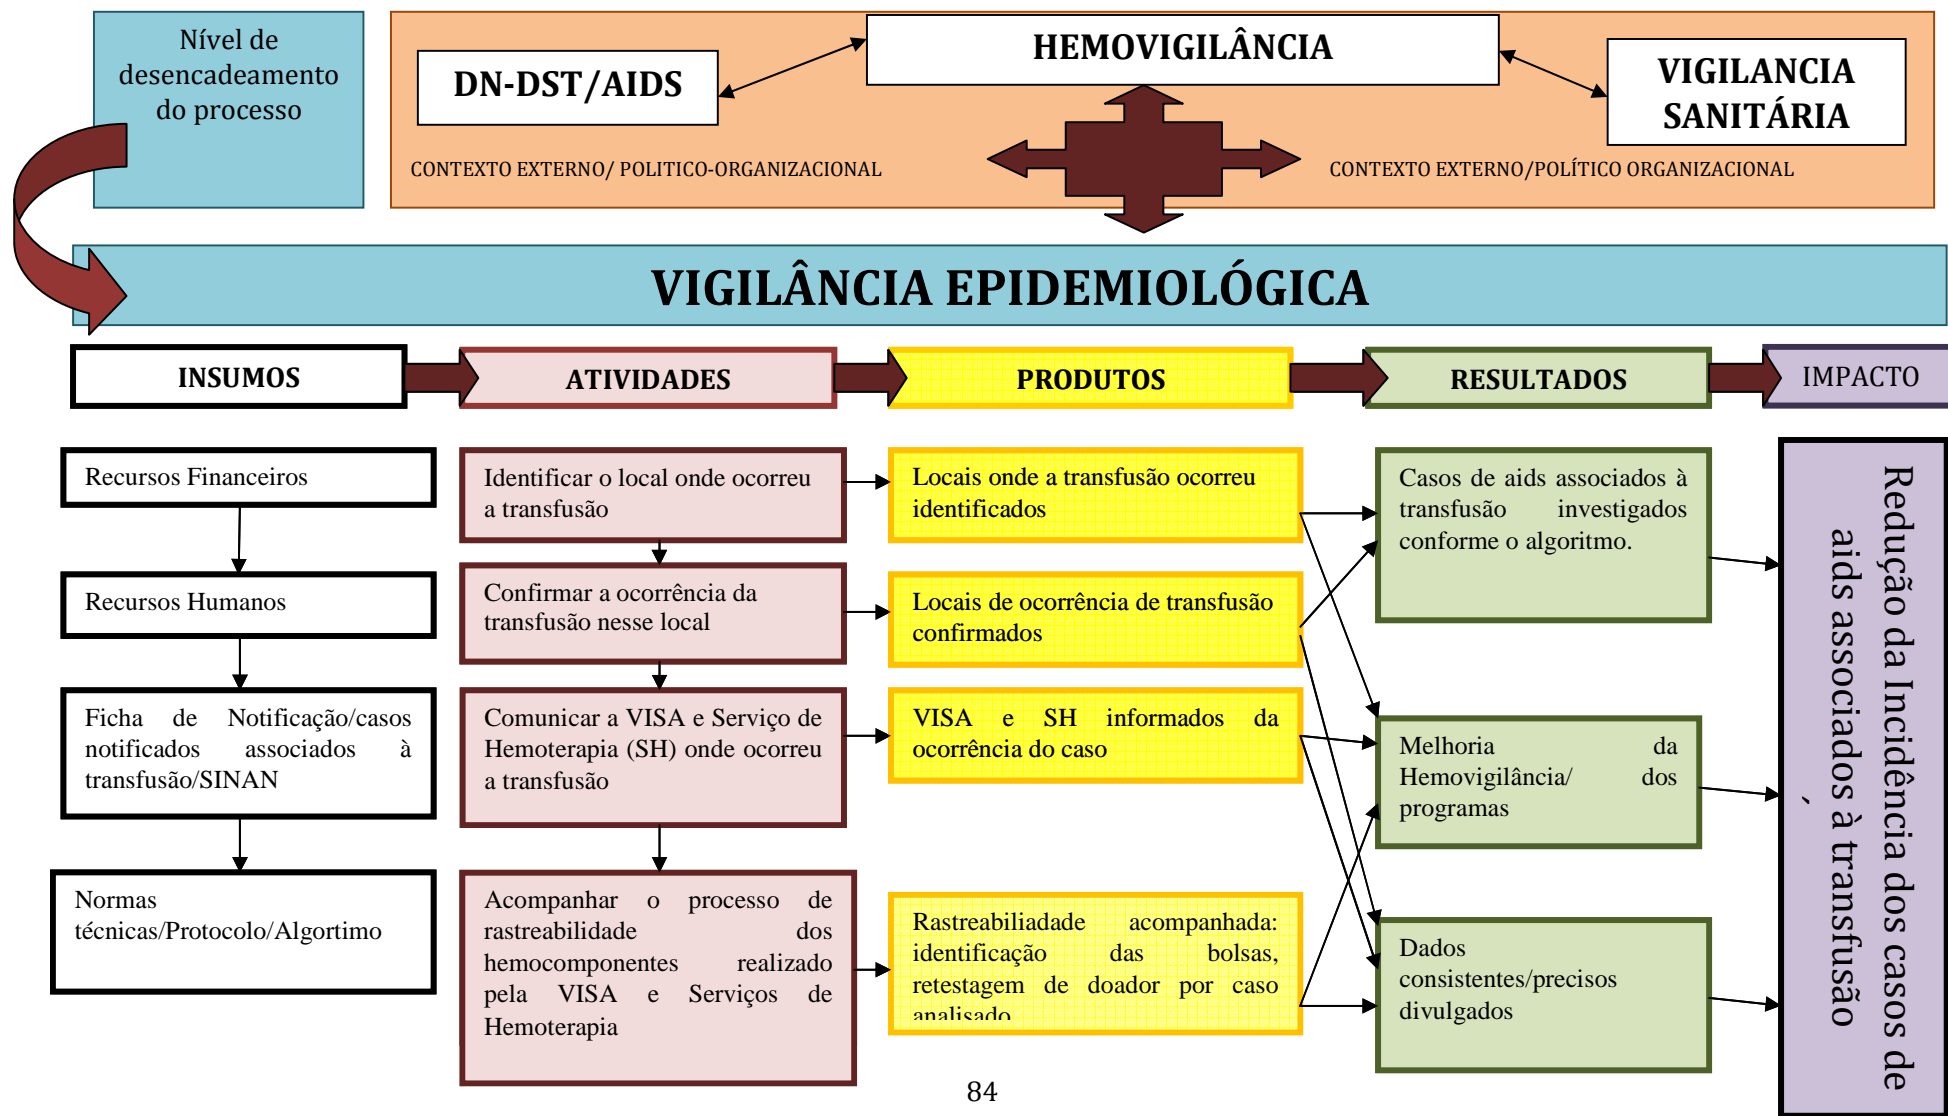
Nível de desencadeamento do processo

DN-DST/AIDS

HEMOVIGILÂNCIA

VIGILANCIA SANITÁRIA

CONTEXTO EXTERNO/ POLITICO-ORGANIZACIONAL

CONTEXTO EXTERNO/POLÍTICO ORGANIZACIONAL

VIGILÂNCIA EPIDEMIOLÓGICA

INSUMOS

ATIVIDADES

PRODUTOS

RESULTADOS

IMPACTO

Recursos Financeiros

Recursos Humanos

Ficha de Notificação/casos notificados associados à transfusão/SINAN

Normas técnicas/Protocolo/Algortimo

Identificar o local onde ocorreu a transfusão

Confirmar a ocorrência da transfusão nesse local

Comunicar a VISA e Serviço de Hemoterapia (SH) onde ocorreu a transfusão

Acompanhar o processo de rastreabilidade dos hemocomponentes realizado pela VISA e Serviços de Hemoterapia

Locais onde a transfusão ocorreu identificados

Locais de ocorrência de transfusão confirmados

VISA e SH informados da ocorrência do caso

Rastreabiliadade acompanhada: identificação das bolsas, retestagem de doador por caso analisado

Casos de aids associados à transfusão investigados conforme o algoritmo.

Melhoria da Hemovigilância/ dos programas

Dados consistentes/precisos divulgados

Redução da Incidência dos casos de aids associados à transfusão

84